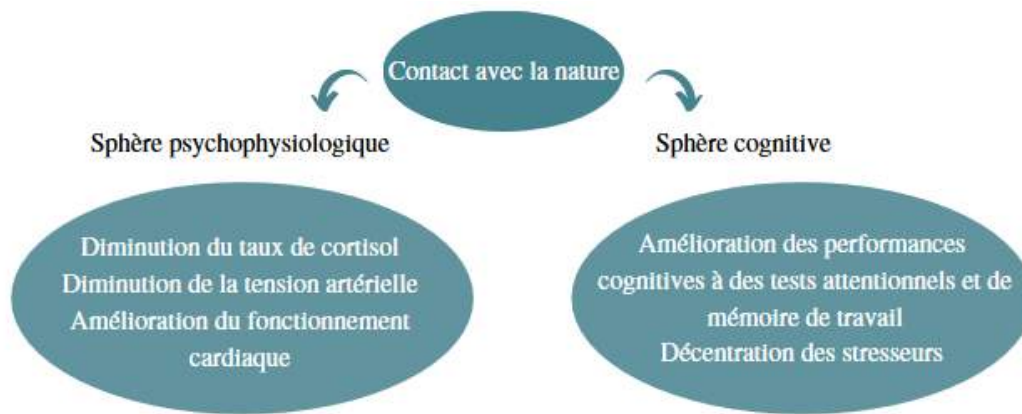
Contact avec la nature

Sphère psychophysiologique

Diminution du taux de cortisol
Diminution de la tension artérielle
Amélioration du fonctionnement cardiaque

Sphère cognitive

Amélioration des performances cognitives à des tests attentionnels et de mémoire de travail
Décentration des stresseurs